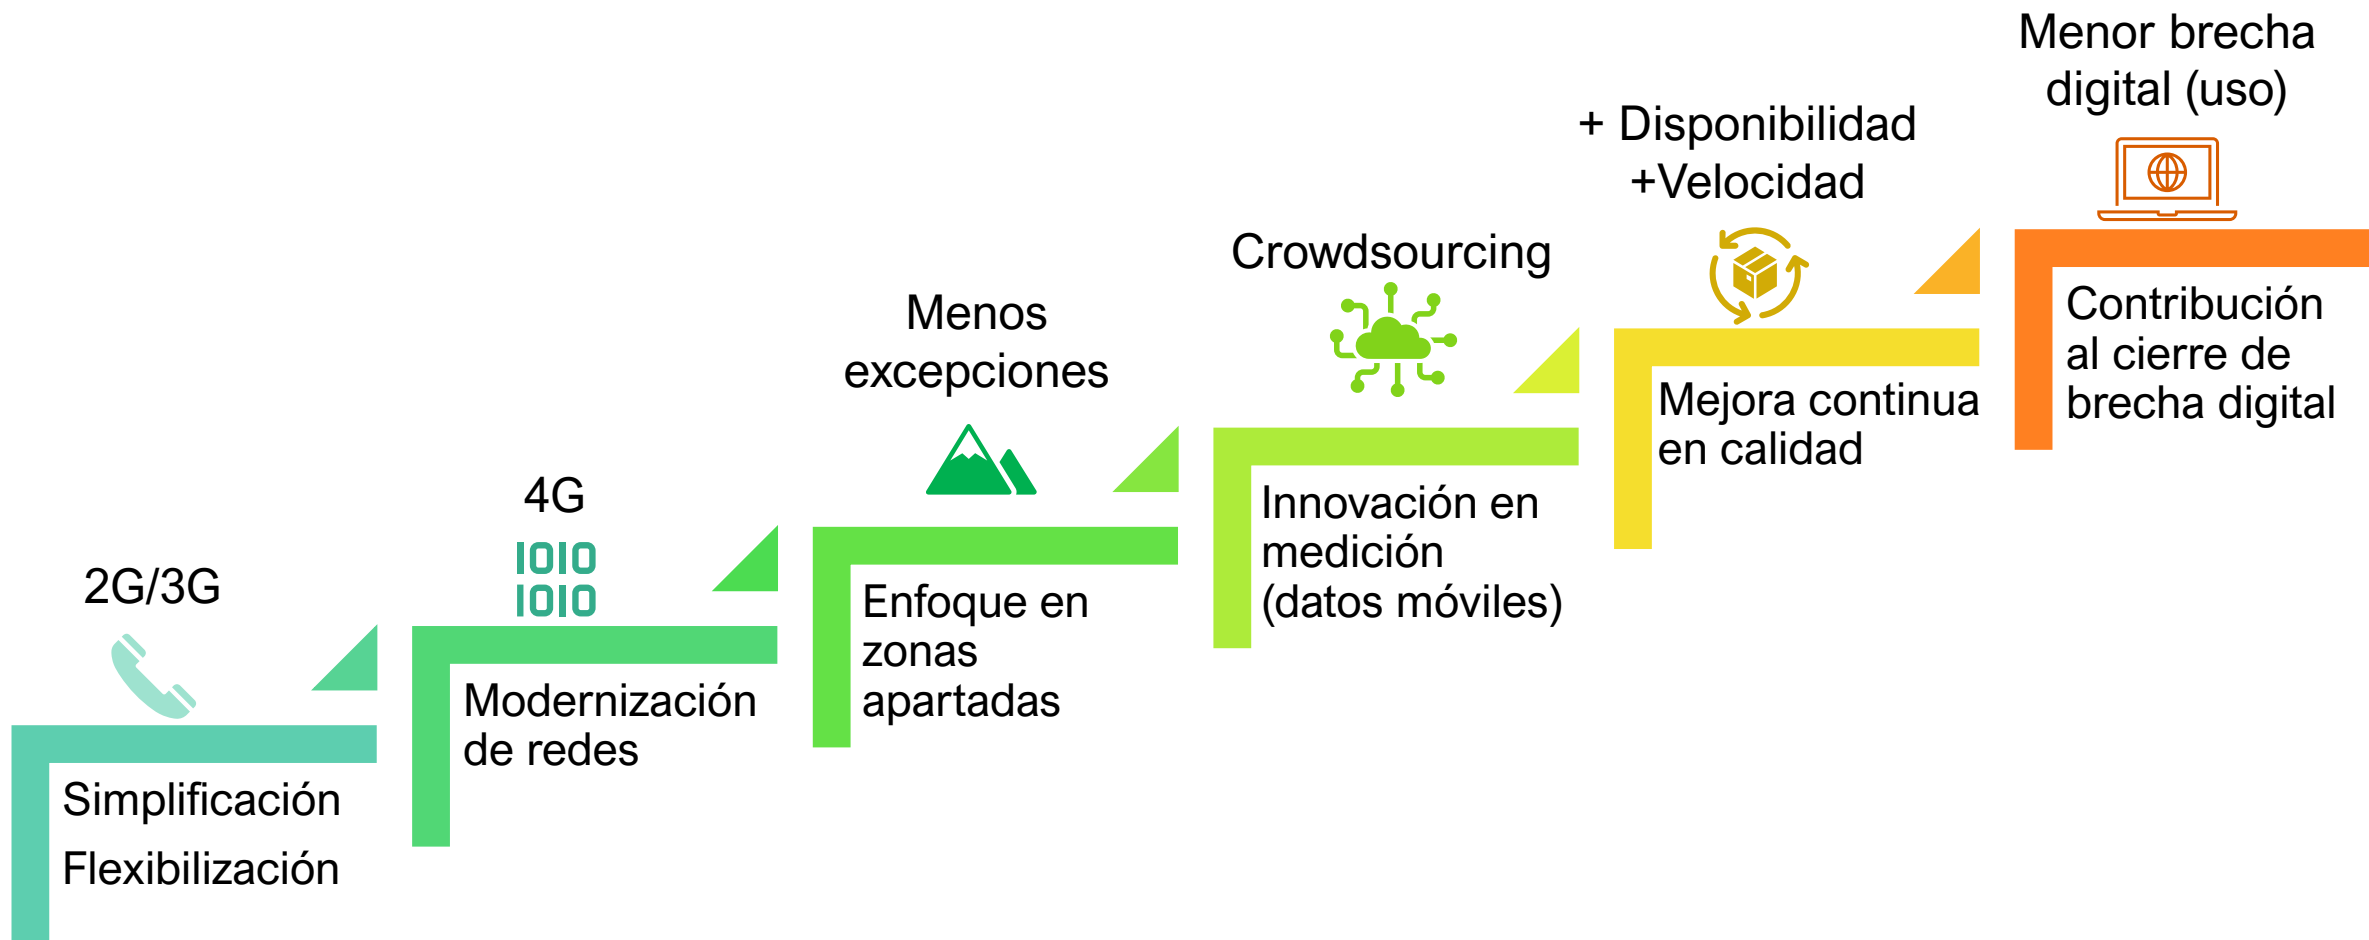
2G/3G

Simplificación

Flexibilización

4G

1010
1010

Modernización de redes

Menos excepciones

Enfoque en zonas apartadas

Crowdsourcing

Innovación en medición (datos móviles)

+ Disponibilidad +Velocidad

Mejora continua en calidad

Menor brecha digital (uso)

Contribución al cierre de brecha digital